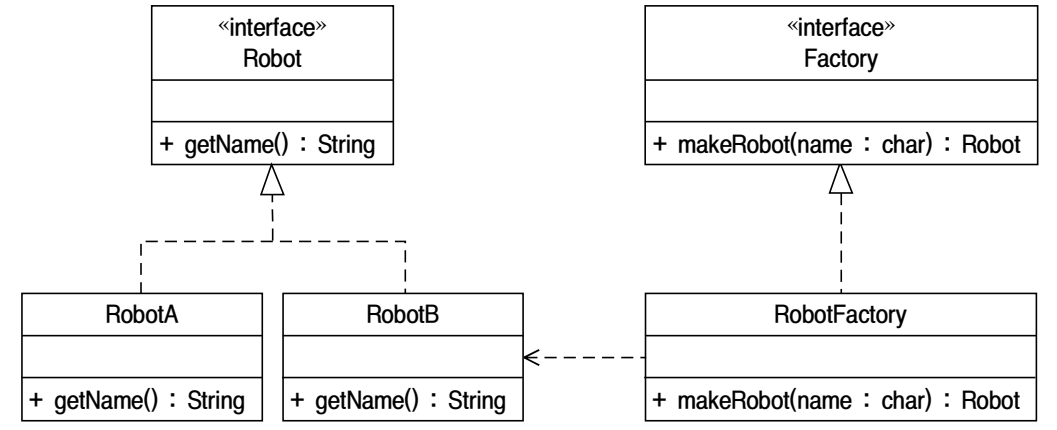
«interface»
Robot

+ getName() : String

«interface»
Factory

+ makeRobot(name : char) : Robot

RobotA

+ getName() : String

RobotB

+ getName() : String

RobotFactory

+ makeRobot(name : char) : Robot